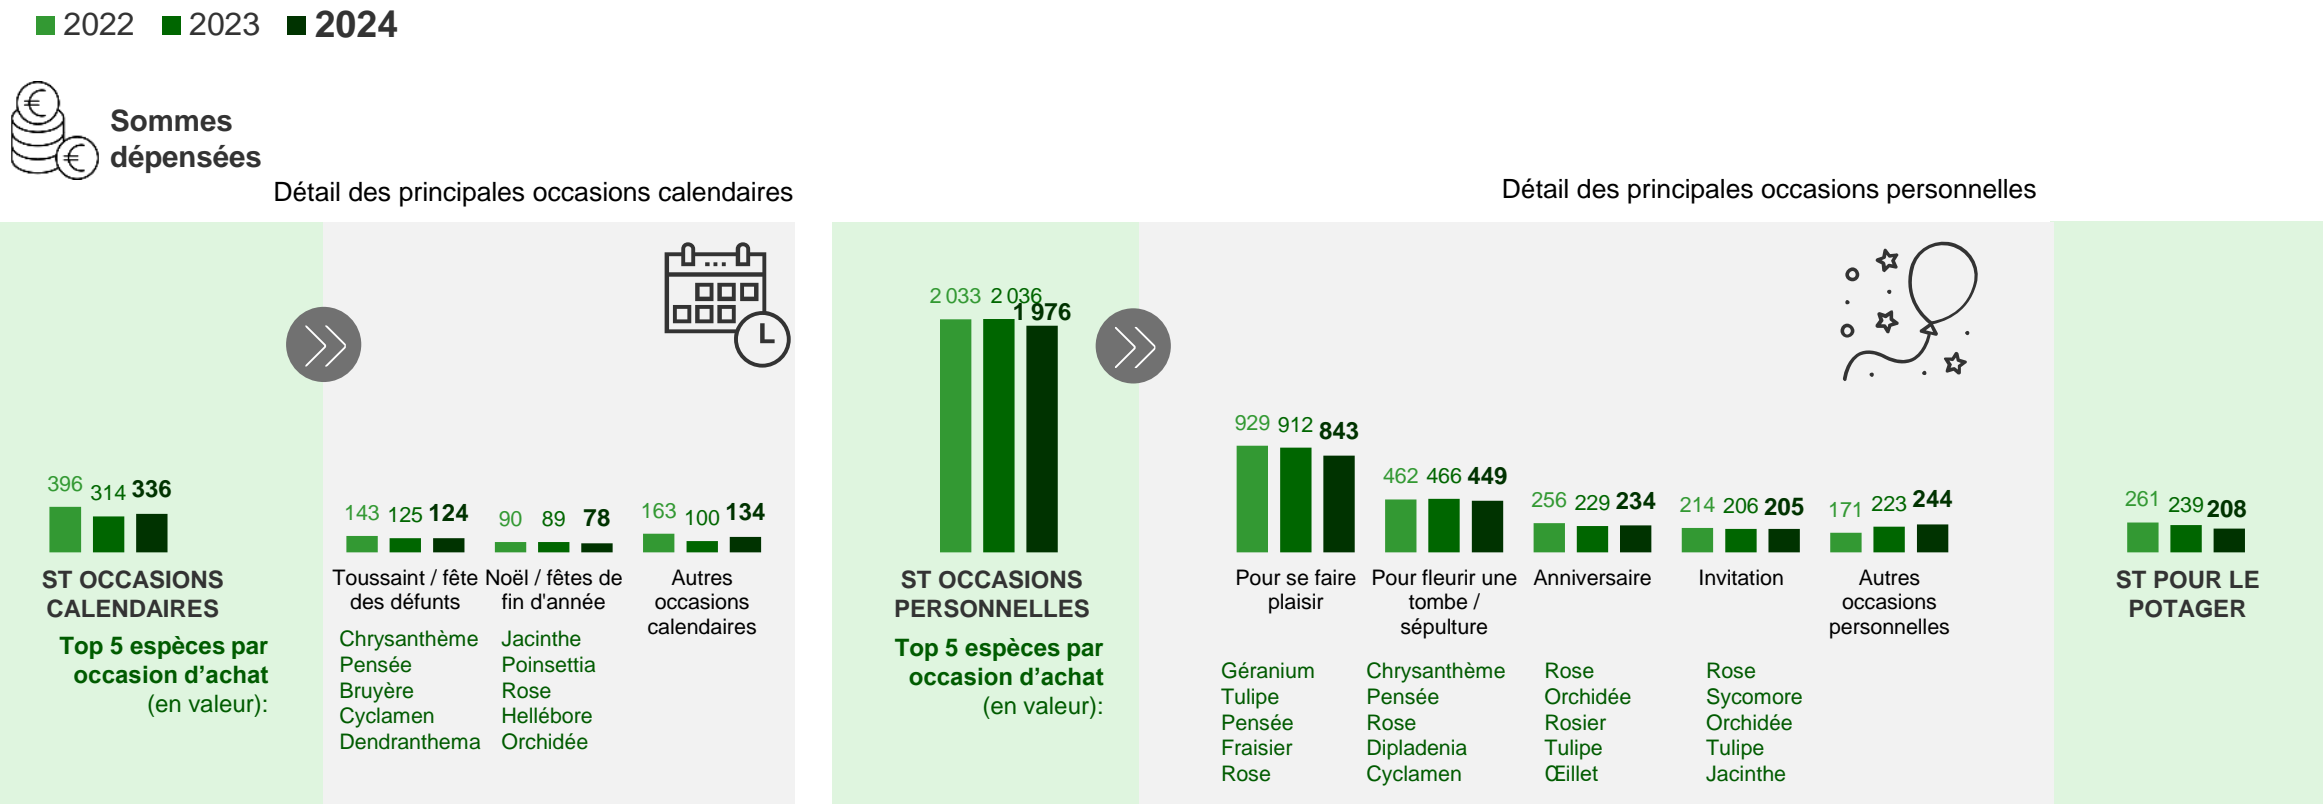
2022 2023 2024

Sommes dépensées

Détail des principales occasions calendaires

Détail des principales occasions personnelles

396 314 336

ST OCCASIONS CALENDAIRES

Top 5 espèces par occasion d'achat (en valeur):

143 125 124

Toussaint / fête des défunts

Chrysanthème
Pensée
Bruyère
Cyclamen
Dendranthema

90 89 78

Noël / fêtes de fin d'année

Jacinthe
Poinsettia
Rose
Hellébore
Orchidée

163 100 134

Autres occasions calendaires

2 033 2 036 1 976

ST OCCASIONS PERSONNELLES

Top 5 espèces par occasion d'achat (en valeur):

929 912 843

Pour se faire plaisir

Géranium
Tulipe
Pensée
Fraisier
Rose

462 466 449

Pour fleurir une tombe / sépulture

Chrysanthème
Pensée
Rose
Dipladenia
Cyclamen

256 229 234

Anniversaire

Rose
Orchidée
Rosier
Tulipe
Œillet

214 206 205

Invitation

Rose
Sycomore
Orchidée
Tulipe
Jacinthe

171 223 244

Autres occasions personnelles

261 239 208

ST POUR LE POTAGER